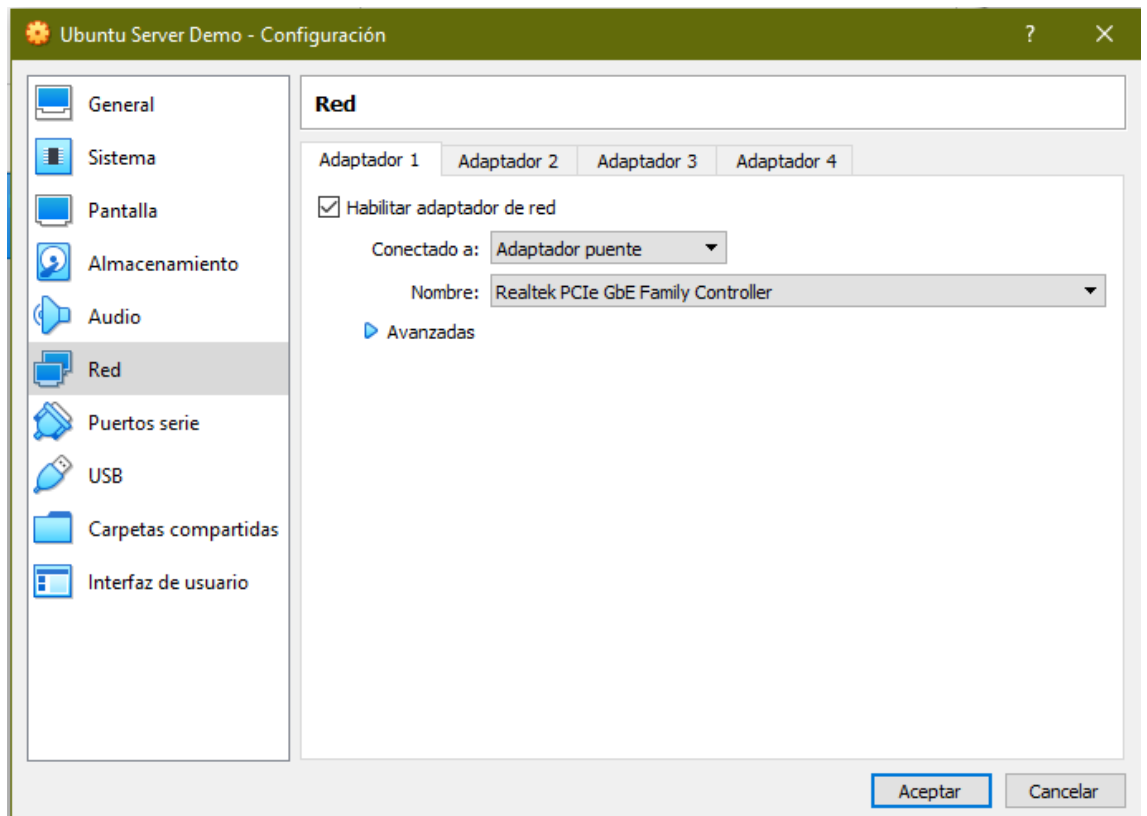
Ubuntu Server Demo - Configuración

?

X

General

Sistema

Pantalla

Almacenamiento

Audio

Red

Puertos serie

USB

Carpetas compartidas

Interfaz de usuario

Red

Adaptador 1

Adaptador 2

Adaptador 3

Adaptador 4

Habilitar adaptador de red

Conectado a: Adaptador puente

Nombre: Realtek PCIe GbE Family Controller

Avanzadas

Aceptar

Cancelar